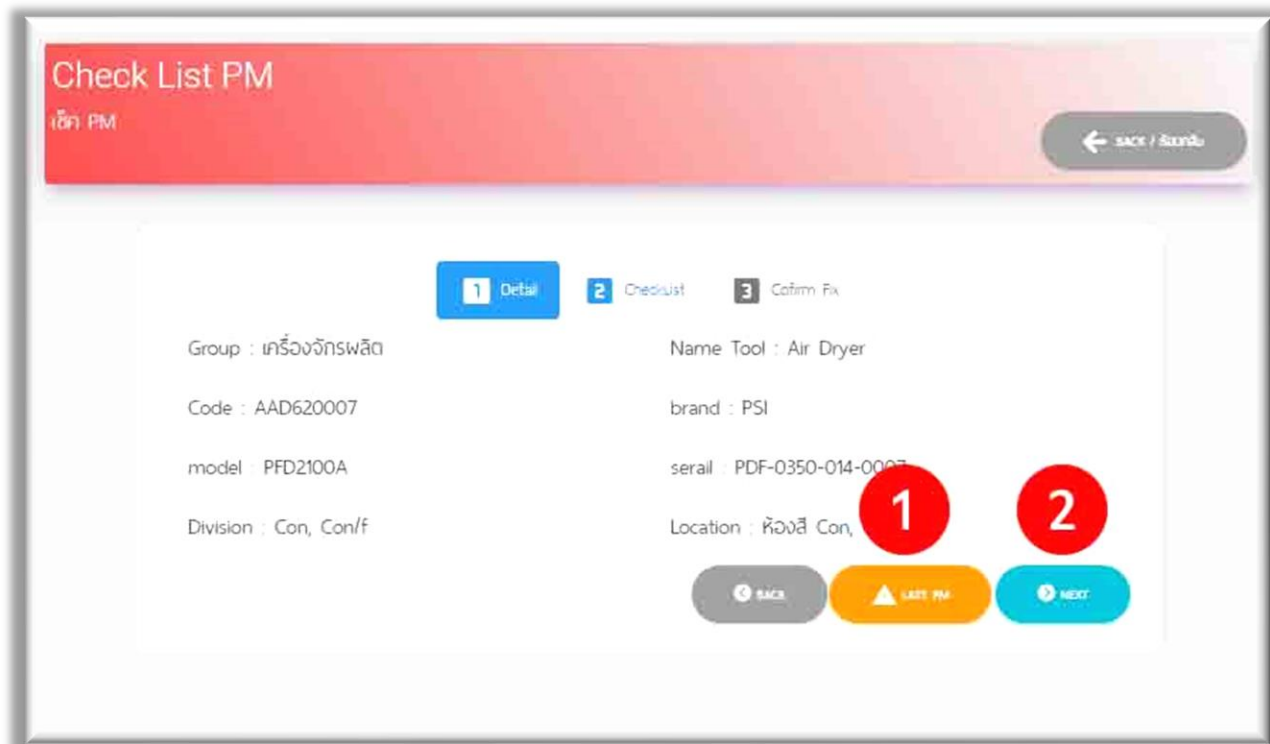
Check List PM
เช็ค PM

BACK / ย้อนกลับ

1 Detail
2 Checklist
3 Cofirm Fix

Group : เครื่องจักรผลิต

Name Tool : Air Dryer

Code : AAD620007

brand : PSI

model : PFD2100A

serail : PDF-0350-014-000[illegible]

Division : Con, Con/f

Location : ห้องสี Con, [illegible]

1

2

BACK
LAST PM
NEXT